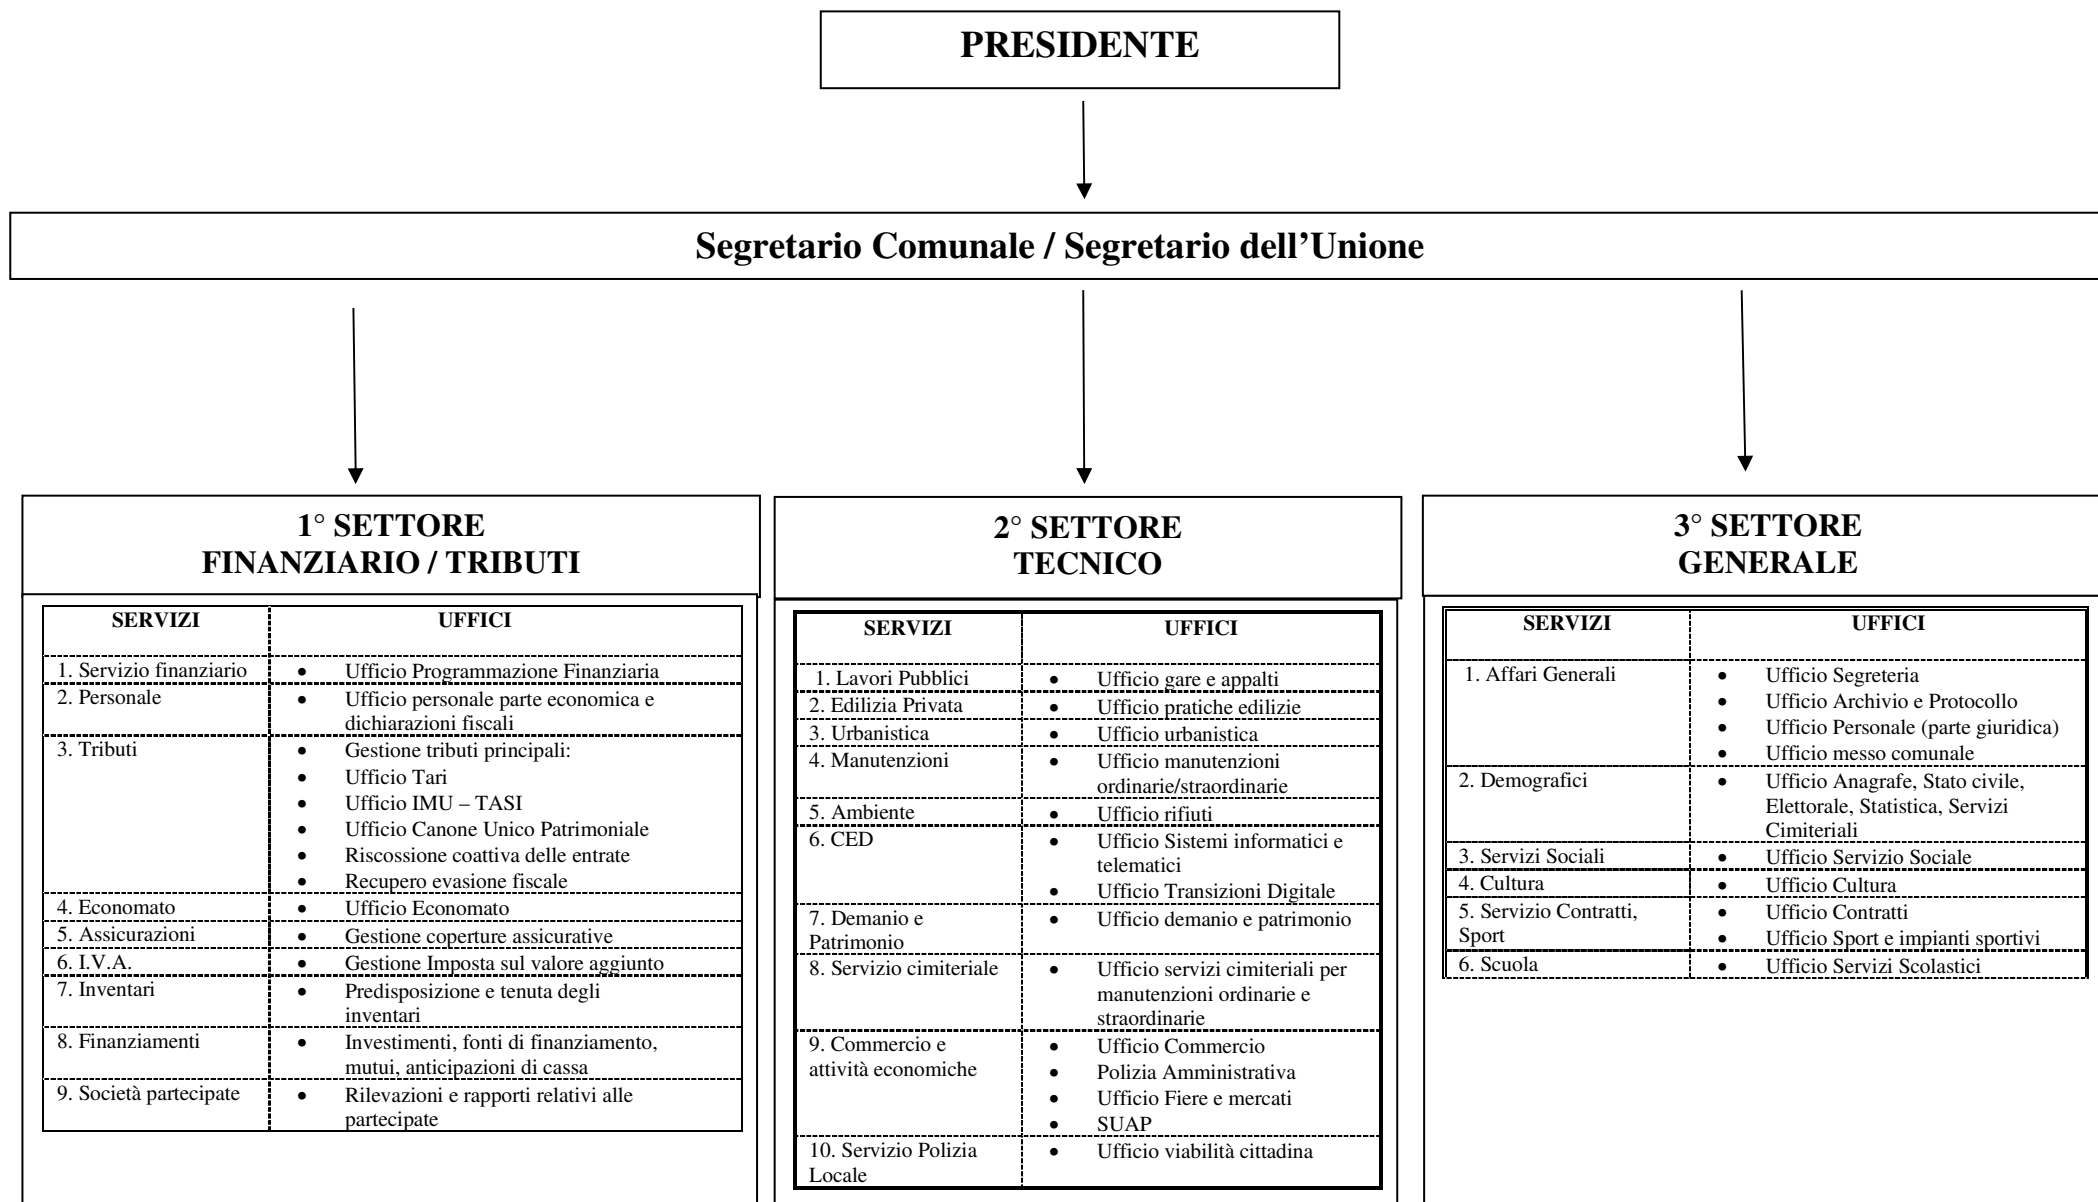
**PRESIDENTE**

**Segretario Comunale / Segretario dell'Unione**

**1° SETTORE
FINANZIARIO / TRIBUTI**

| SERVIZI | UFFICI |
|---|---|
| 1. Servizio finanziario | • Ufficio Programmazione Finanziaria |
| 2. Personale | • Ufficio personale parte economica e dichiarazioni fiscali |
| 3. Tributi | • Gestione tributi principali: • Ufficio Tari • Ufficio IMU – TASI • Ufficio Canone Unico Patrimoniale • Riscossione coattiva delle entrate • Recupero evasione fiscale |
| 4. Economato | • Ufficio Economato |
| 5. Assicurazioni | • Gestione coperture assicurative |
| 6. I.V.A. | • Gestione Imposta sul valore aggiunto |
| 7. Inventari | • Predisposizione e tenuta degli inventari |
| 8. Finanziamenti | • Investimenti, fonti di finanziamento, mutui, anticipazioni di cassa |
| 9. Società partecipate | • Rilevazioni e rapporti relativi alle partecipate |

**2° SETTORE
TECNICO**

| SERVIZI | UFFICI |
|---|---|
| 1. Lavori Pubblici | • Ufficio gare e appalti |
| 2. Edilizia Privata | • Ufficio pratiche edilizie |
| 3. Urbanistica | • Ufficio urbanistica |
| 4. Manutenzioni | • Ufficio manutenzioni ordinarie/straordinarie |
| 5. Ambiente | • Ufficio rifiuti |
| 6. CED | • Ufficio Sistemi informatici e telematici • Ufficio Transizioni Digitale |
| 7. Demanio e Patrimonio | • Ufficio demanio e patrimonio |
| 8. Servizio cimiteriale | • Ufficio servizi cimiteriali per manutenzioni ordinarie e straordinarie |
| 9. Commercio e attività economiche | • Ufficio Commercio • Polizia Amministrativa • Ufficio Fiere e mercati • SUAP |
| 10. Servizio Polizia Locale | • Ufficio viabilità cittadina |

**3° SETTORE
GENERALE**

| SERVIZI | UFFICI |
|---|---|
| 1. Affari Generali | • Ufficio Segreteria • Ufficio Archivio e Protocollo • Ufficio Personale (parte giuridica) • Ufficio messo comunale |
| 2. Demografici | • Ufficio Anagrafe, Stato civile, Elettorale, Statistica, Servizi Cimiteriali |
| 3. Servizi Sociali | • Ufficio Servizio Sociale |
| 4. Cultura | • Ufficio Cultura |
| 5. Servizio Contratti, Sport | • Ufficio Contratti • Ufficio Sport e impianti sportivi |
| 6. Scuola | • Ufficio Servizi Scolastici |